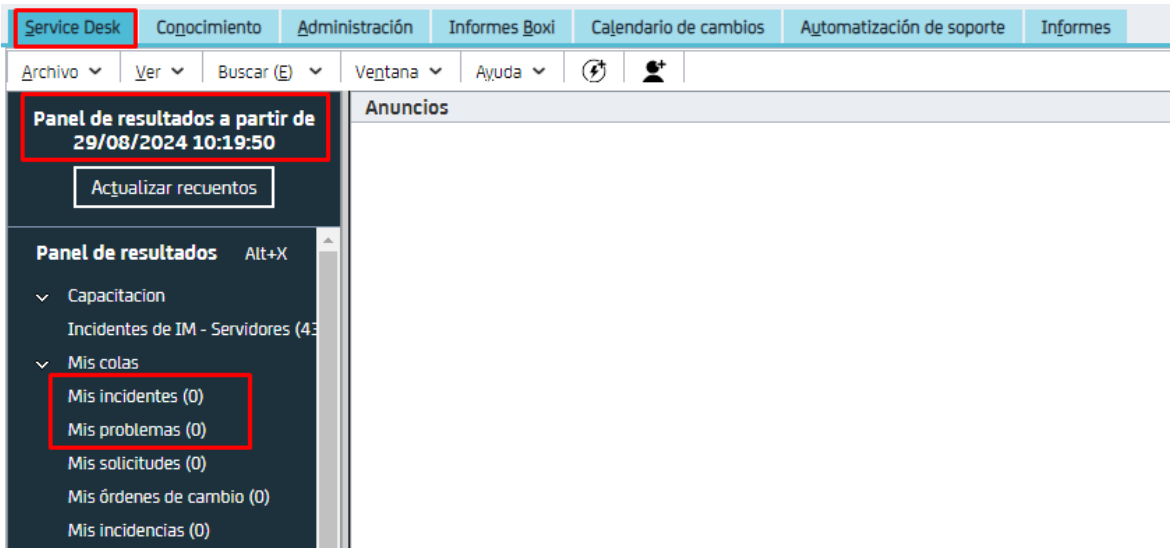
Service Desk | Conocimiento | Administración | Informes Boxi | Calendario de cambios | Automatización de soporte | Informes

Archivo | Ver | Buscar (E) | Ventana | Ayuda

Panel de resultados a partir de 29/08/2024 10:19:50

Actualizar recuentos

Anuncios

Panel de resultados Alt+X

Capacitacion

Incidentes de IM - Servidores (43

Mis colas

Mis incidentes (0)

Mis problemas (0)

Mis solicitudes (0)

Mis órdenes de cambio (0)

Mis incidencias (0)